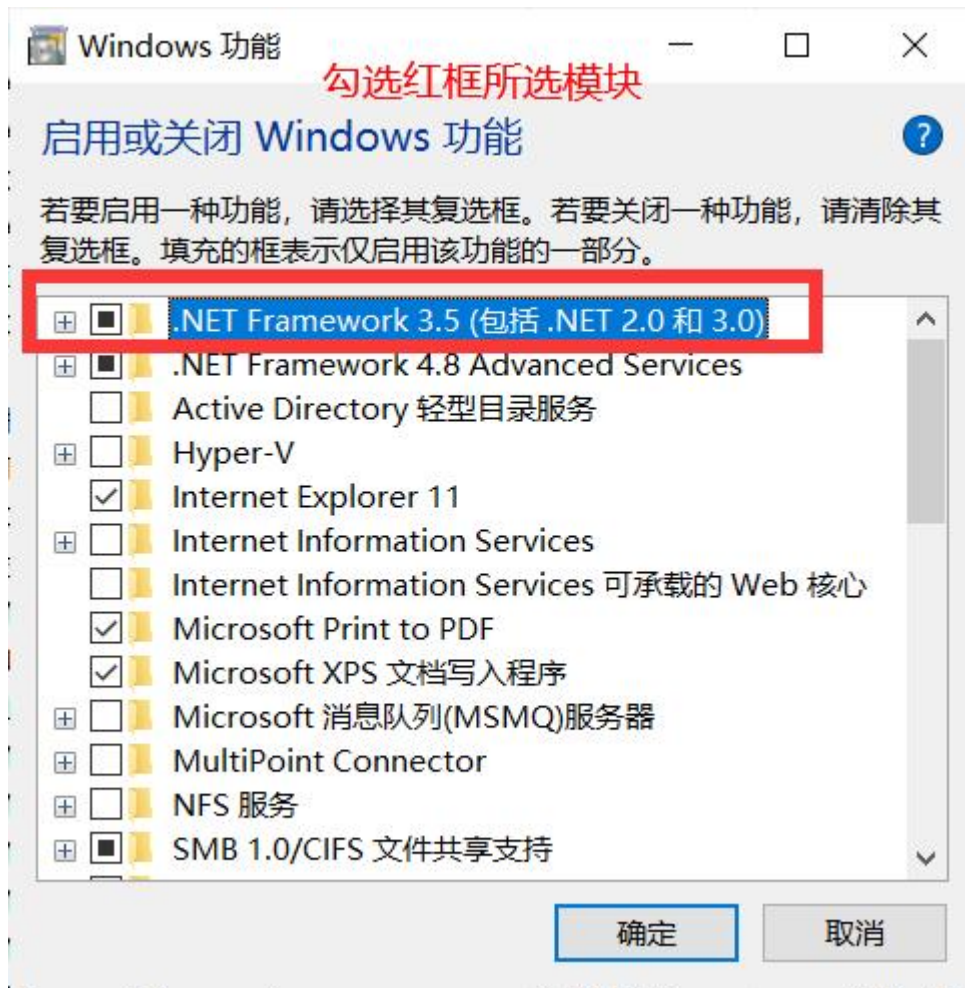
Windows 功能

勾选红框所选模块

启用或关闭 Windows 功能

若要启用一种功能，请选择其复选框。若要关闭一种功能，请清除其复选框。填充的框表示仅启用该功能的一部分。

.NET Framework 3.5 (包括 .NET 2.0 和 3.0)
.NET Framework 4.8 Advanced Services
Active Directory 轻型目录服务
Hyper-V
Internet Explorer 11
Internet Information Services
Internet Information Services 可承载的 Web 核心
Microsoft Print to PDF
Microsoft XPS 文档写入程序
Microsoft 消息队列(MSMQ)服务器
MultiPoint Connector
NFS 服务
SMB 1.0/CIFS 文件共享支持

确定
取消